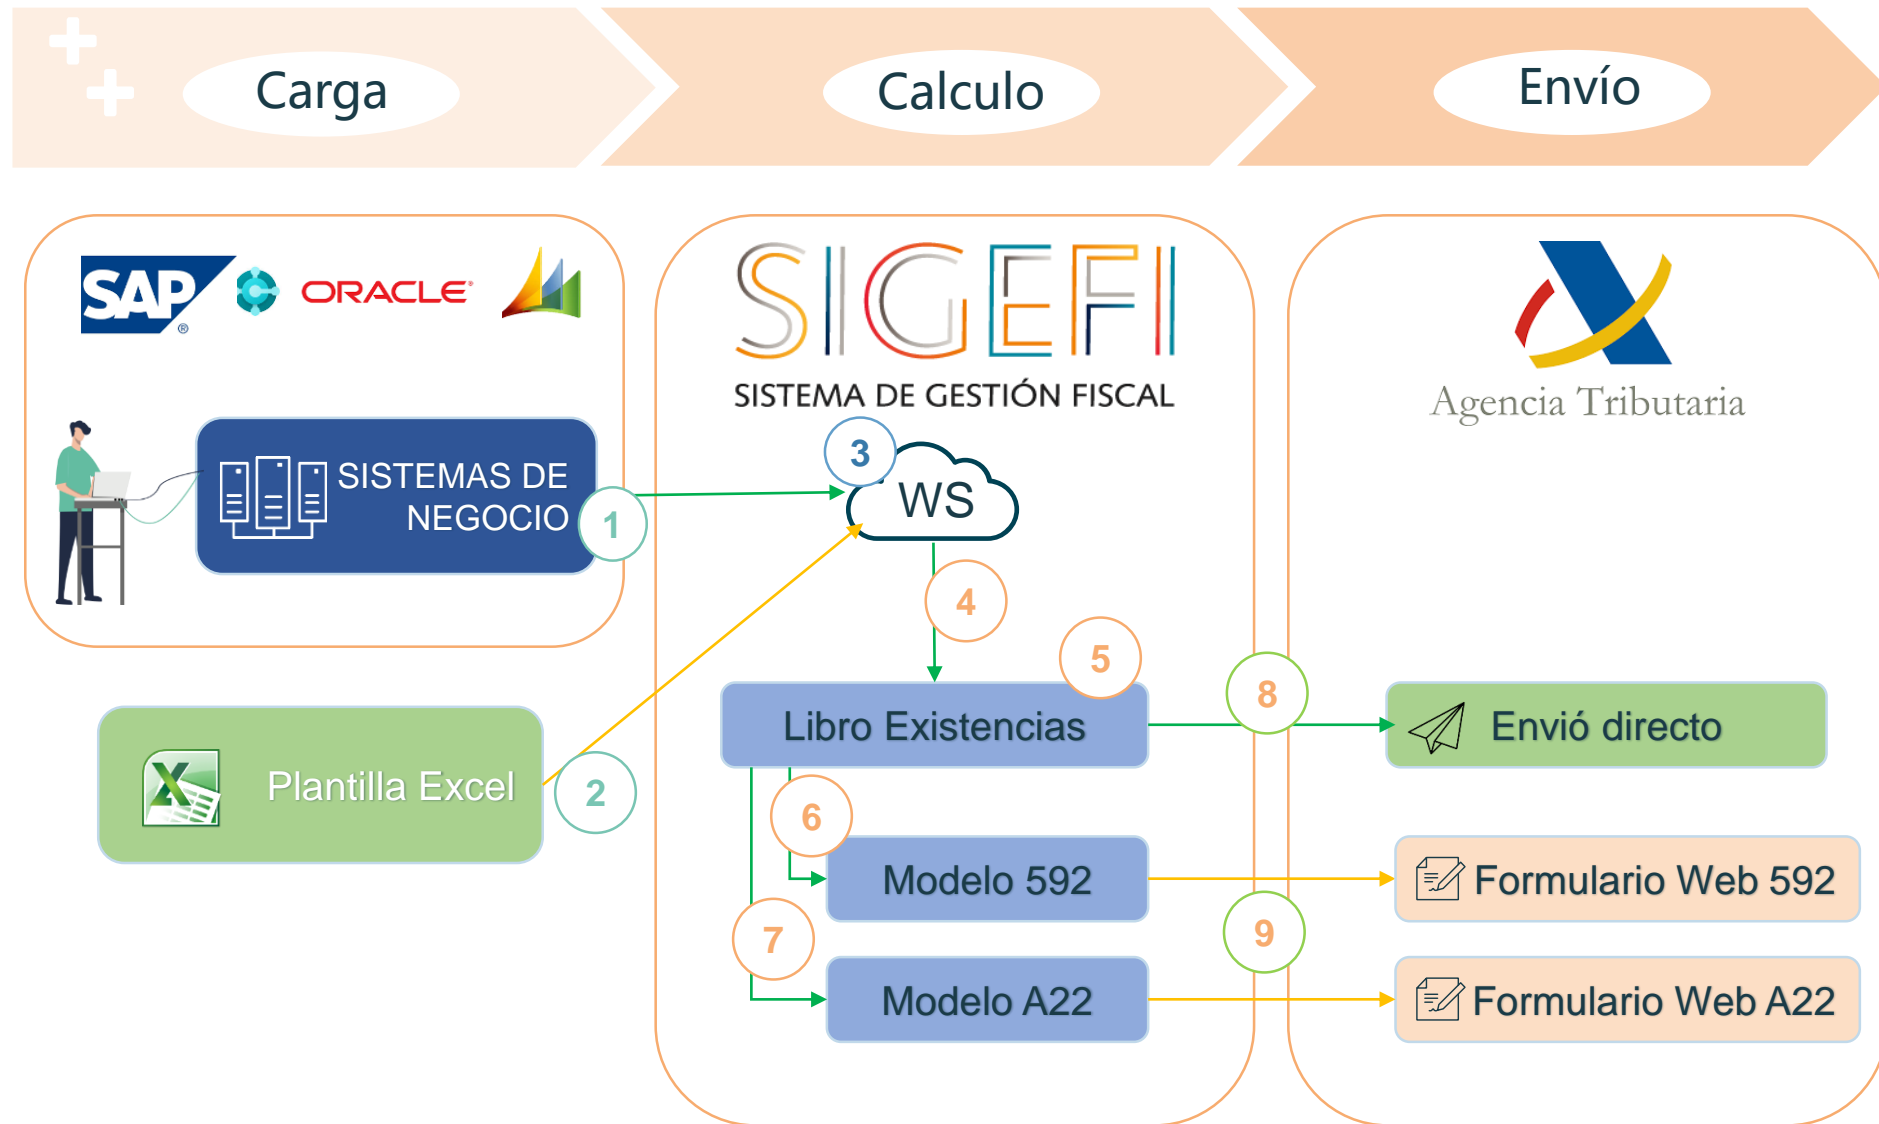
Carga

Calculo

Envío

SAP

ORACLE

SISTEMAS DE NEGOCIO

1

Plantilla Excel

2

SIGEFI

SISTEMA DE GESTIÓN FISCAL

3

WS

4

5

Libro Existencias

6

Modelo 592

7

Modelo A22

Agencia Tributaria

8

Envió directo

Formulario Web 592

9

Formulario Web A22